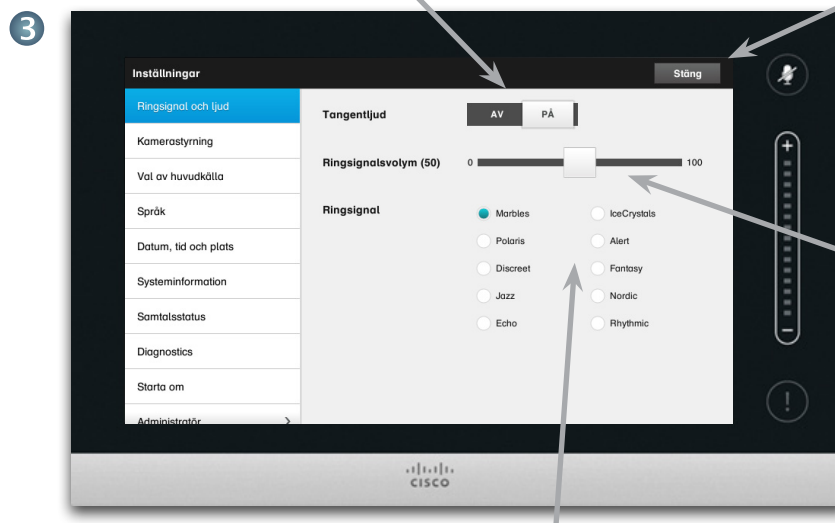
3

Inställningar

Stäng

Ringsignal och ljud

Kamerastyrning

Val av huvudkälla

Språk

Datum, tid och plats

Systeminformation

Samtalsstatus

Diagnostics

Starta om

Administratör

Tangentljud

AV

PÅ

Ringsignalsvolym (50)

0

100

Ringsignal

Marbles

IceCrystals

Polaris

Alert

Discreet

Fantasy

Jazz

Nordic

Echo

Rhythmic

+

–

!

cisco